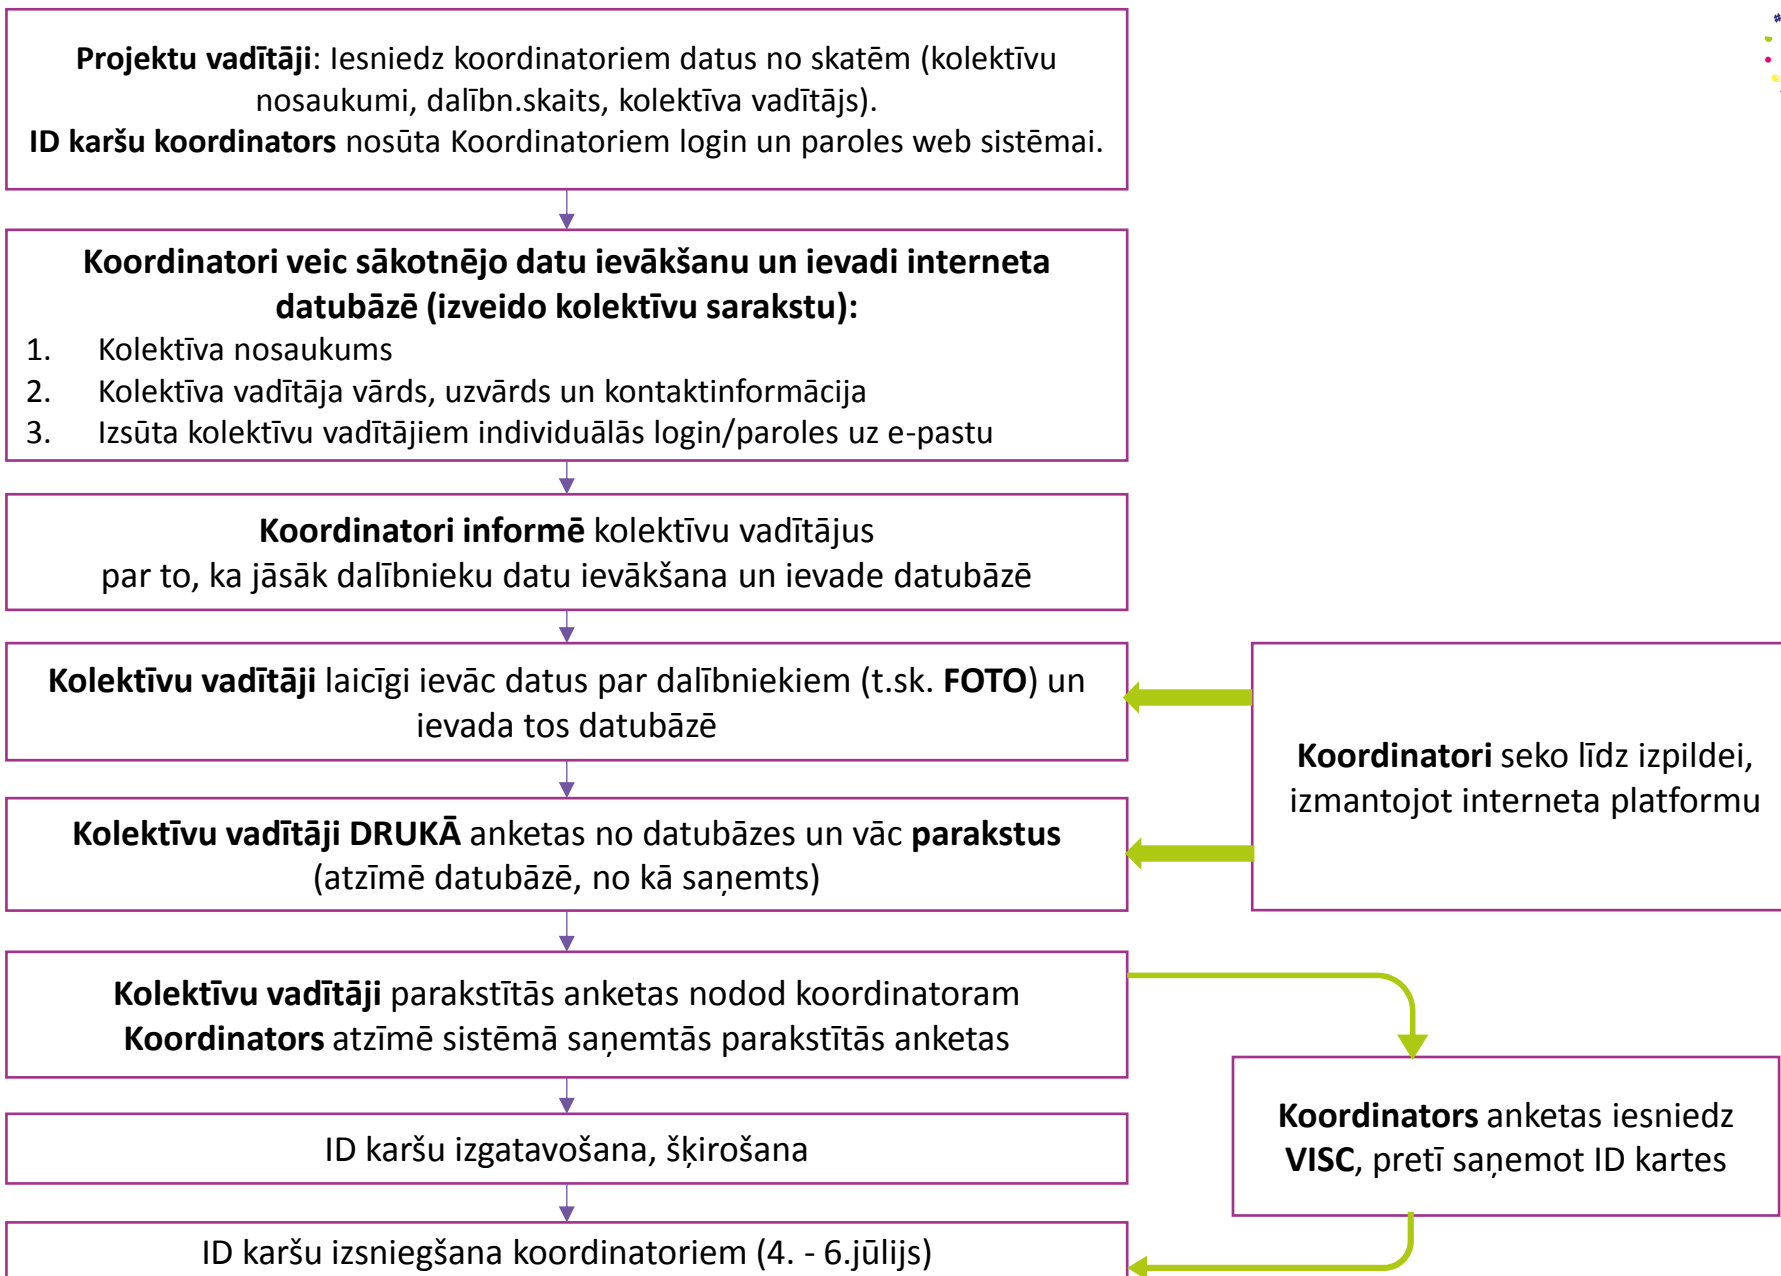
**Projektu vadītāji**: Iesniedz koordinatoriem datus no skatēm (kolektīvu nosaukumi, dalībn.skaits, kolektīva vadītājs).
**ID karšu koordinators** nosūta Koordinatoriem login un paroles web sistēmai.

**Koordinatori veic sākotnējo datu ievākšanu un ievadi interneta datubāzē (izveido kolektīvu sarakstu):**
1. Kolektīva nosaukums
2. Kolektīva vadītāja vārds, uzvārds un kontaktinformācija
3. Izsūta kolektīvu vadītājiem individuālās login/paroles uz e-pastu

**Koordinatori informē** kolektīvu vadītājus par to, ka jāsāk dalībnieku datu ievākšana un ievade datubāzē

**Kolektīvu vadītāji** laicīgi ievāc datus par dalībniekiem (t.sk. **FOTO**) un ievada tos datubāzē

**Koordinatori** seko līdz izpildei, izmantojot interneta platformu

**Kolektīvu vadītāji DRUKĀ** anketas no datubāzes un vāc **parakstus** (atzīmē datubāzē, no kā saņemts)

**Kolektīvu vadītāji** parakstītās anketas nodod koordinatoram
**Koordinators** atzīmē sistēmā saņemtās parakstītās anketas

**Koordinators** anketas iesniedz **VISC**, pretī saņemot ID kartes

ID karšu izgatavošana, šķirošana

ID karšu izsniegšana koordinatoriem (4. - 6.jūlijs)